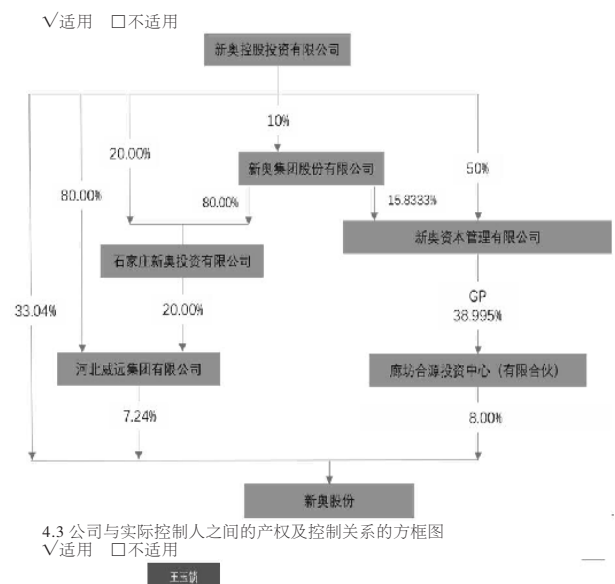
√适用 □不适用

新奥控股投资有限公司

10%

20.00%

新奥集团股份有限公司

50%

80.00%

80.00%

15.8333%

新奥资本管理有限公司

石家庄新奥投资有限公司

GP

38.995%

33.04%

20.00%

河北威远集团有限公司

廊坊合源投资中心（有限合伙）

7.24%

8.00%

新奥股份

4.3 公司与实际控制人之间的产权及控制关系的方框图

√适用 □不适用

王玉锁